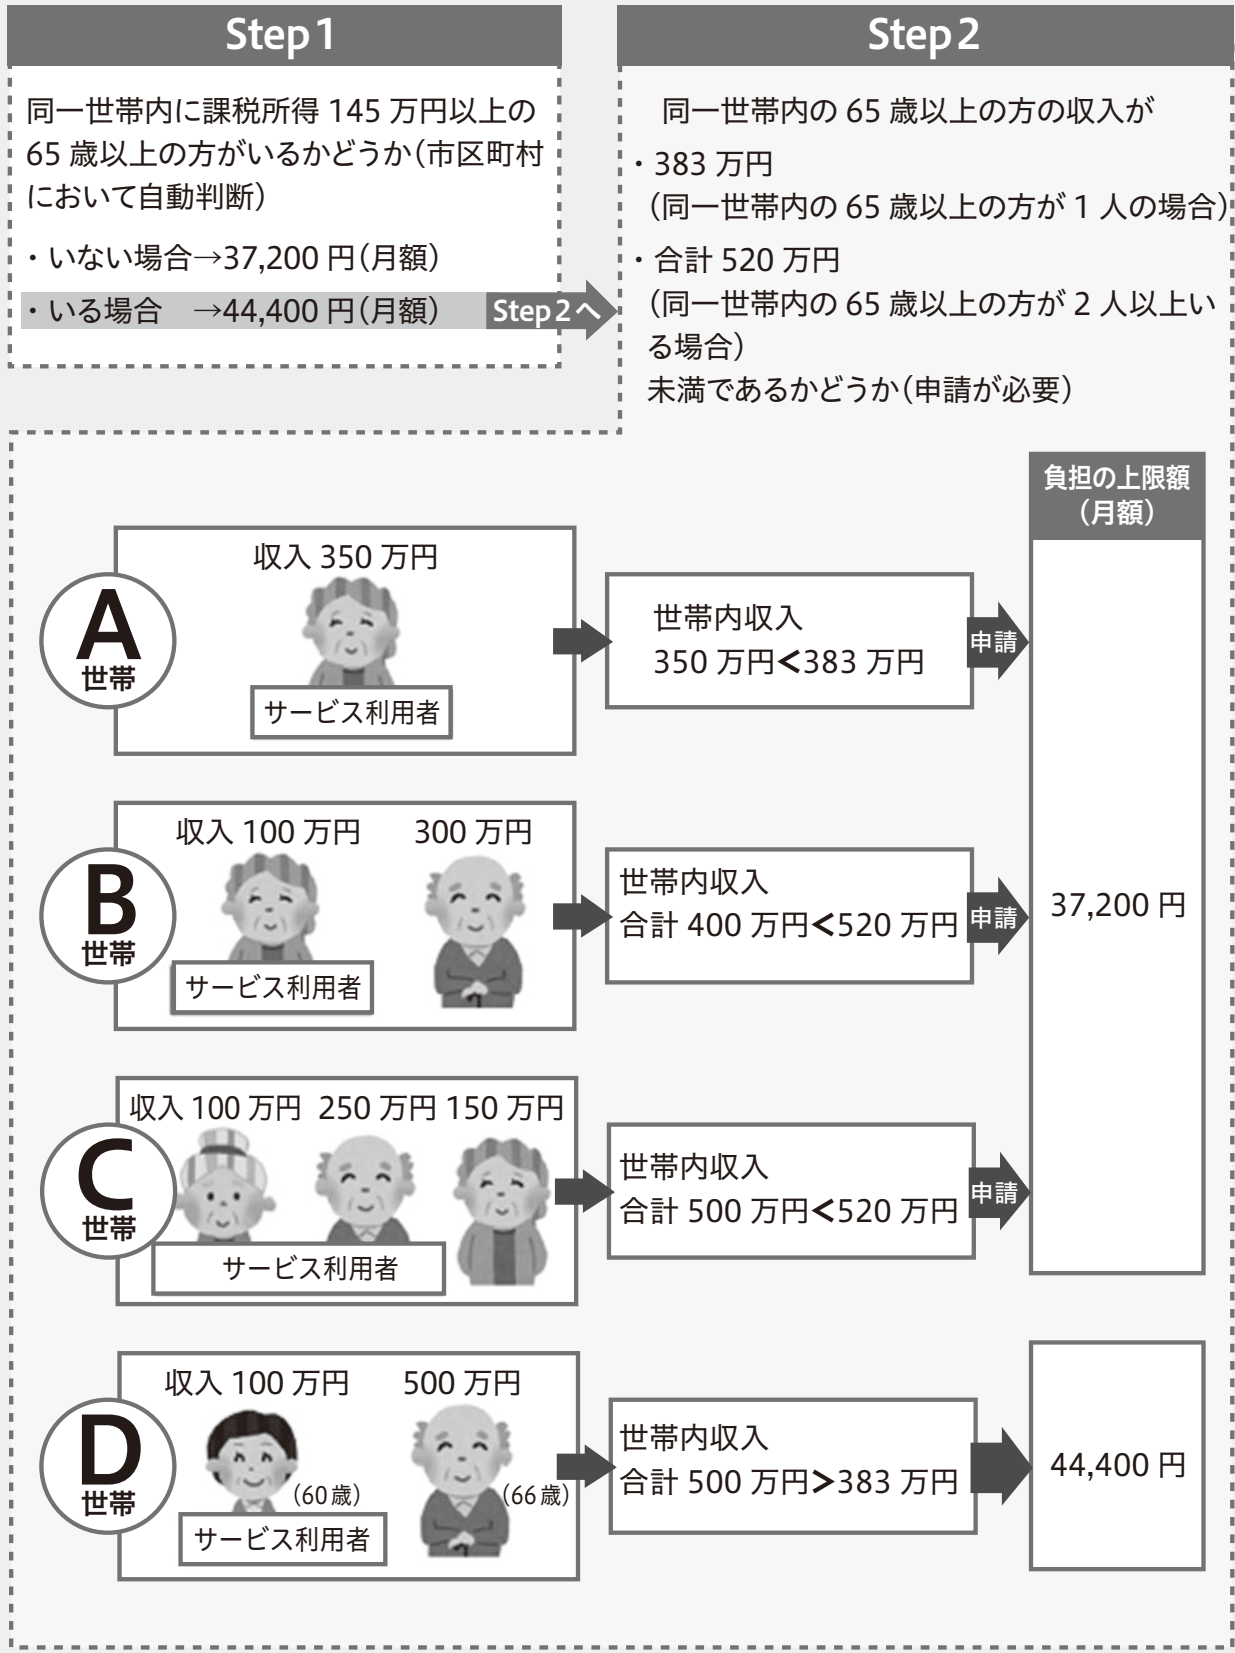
Step 1

同一世帯内に課税所得 145 万円以上の 65 歳以上の方がいるかどうか(市区町村において自動判断)

・いない場合→37,200 円(月額)

・いる場合　→44,400 円(月額)　Step 2へ

Step 2

同一世帯内の 65 歳以上の方の収入が

・383 万円
(同一世帯内の 65 歳以上の方が 1 人の場合)

・合計 520 万円
(同一世帯内の 65 歳以上の方が 2 人以上いる場合)
未満であるかどうか(申請が必要)

負担の上限額(月額)

A 世帯
収入 350 万円
サービス利用者
世帯内収入
350 万円<383 万円
申請

B 世帯
収入 100 万円　300 万円
サービス利用者
世帯内収入
合計 400 万円<520 万円
申請

37,200 円

C 世帯
収入 100 万円　250 万円　150 万円
サービス利用者
世帯内収入
合計 500 万円<520 万円
申請

D 世帯
収入 100 万円　500 万円
(60 歳)　(66 歳)
サービス利用者
世帯内収入
合計 500 万円>383 万円

44,400 円